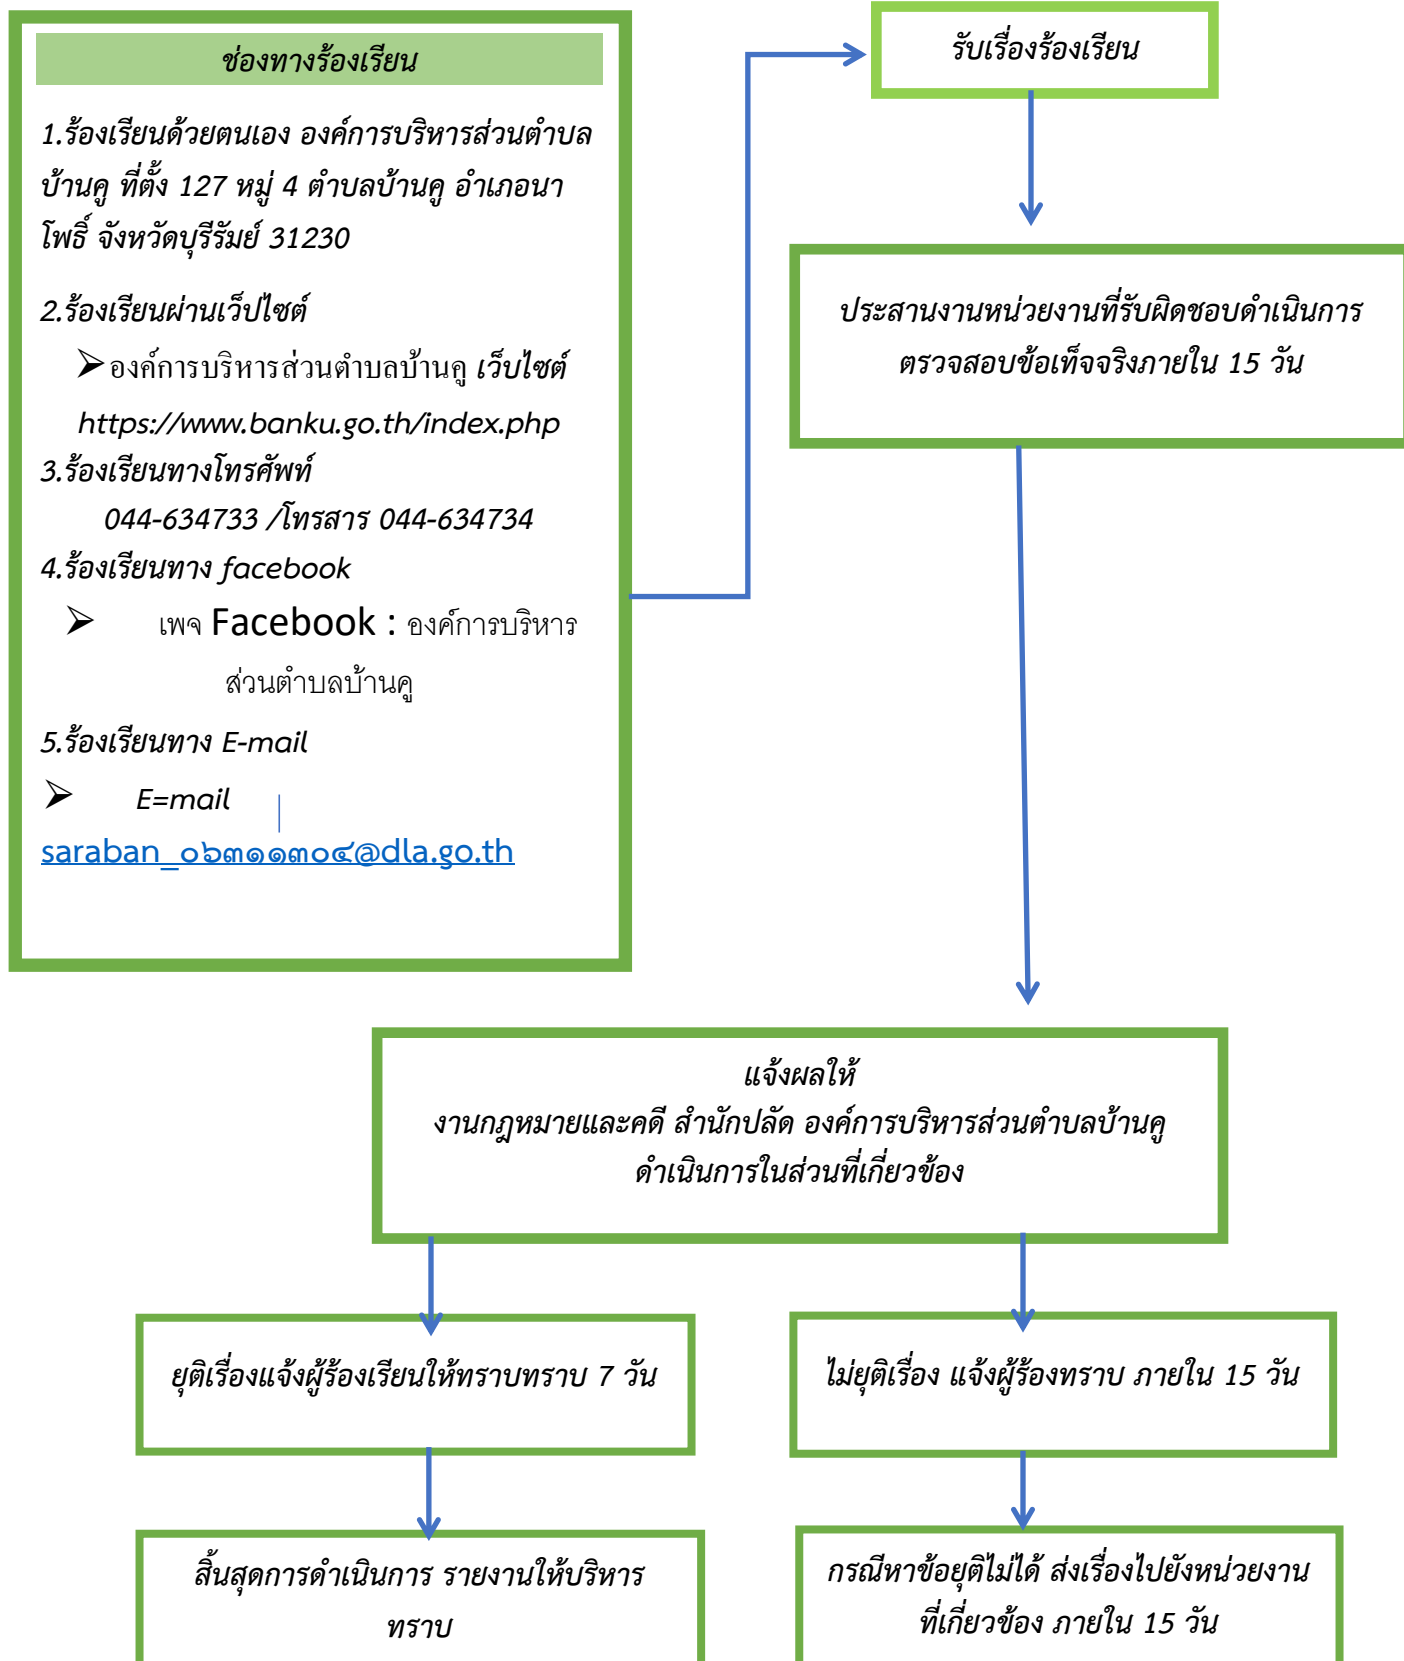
ช่องทางร้องเรียน

1.ร้องเรียนด้วยตนเอง องค์การบริหารส่วนตำบลบ้านคู ที่ตั้ง 127 หมู่ 4 ตำบลบ้านคู อำเภอนาโพธิ์ จังหวัดบุรีรัมย์ 31230

2.ร้องเรียนผ่านเว็ปไซต์

➢ องค์การบริหารส่วนตำบลบ้านคู เว็บไซต์ https://www.banku.go.th/index.php

3.ร้องเรียนทางโทรศัพท์ 044-634733 /โทรสาร 044-634734

4.ร้องเรียนทาง facebook

➢ เพจ Facebook : องค์การบริหารส่วนตำบลบ้านคู

5.ร้องเรียนทาง E-mail

➢ E=mail saraban_๐๖๓๑๑๓๐๔@dla.go.th

รับเรื่องร้องเรียน

ประสานงานหน่วยงานที่รับผิดชอบดำเนินการตรวจสอบข้อเท็จจริงภายใน 15 วัน

แจ้งผลให้
งานกฎหมายและคดี สำนักปลัด องค์การบริหารส่วนตำบลบ้านคู ดำเนินการในส่วนที่เกี่ยวข้อง

ยุติเรื่องแจ้งผู้ร้องเรียนให้ทราบทราบ 7 วัน

ไม่ยุติเรื่อง แจ้งผู้ร้องทราบ ภายใน 15 วัน

สิ้นสุดการดำเนินการ รายงานให้บริหารทราบ

กรณีหาข้อยุติไม่ได้ ส่งเรื่องไปยังหน่วยงานที่เกี่ยวข้อง ภายใน 15 วัน